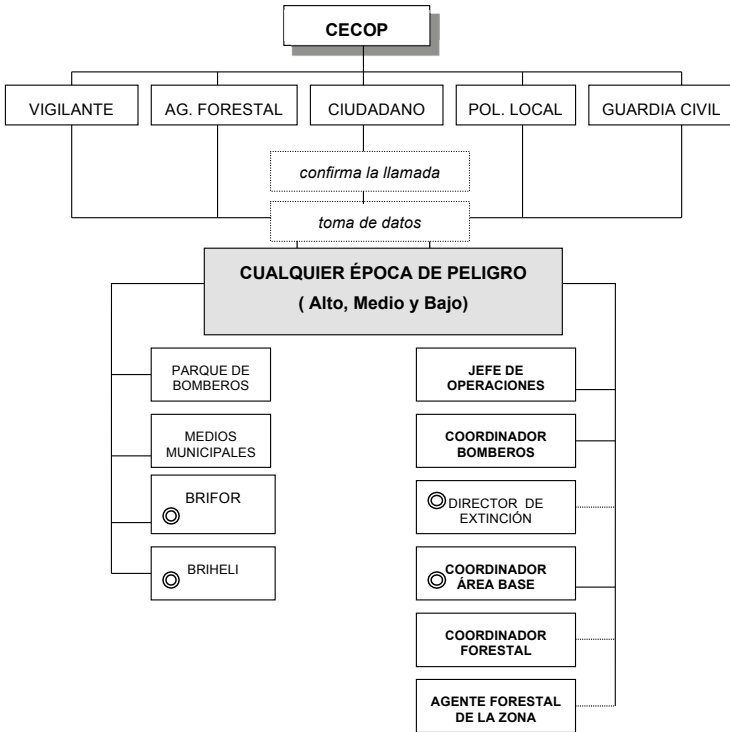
CECOP

VIGILANTE

AG. FORESTAL

CIUDADANO

POL. LOCAL

GUARDIA CIVIL

confirma la llamada

toma de datos

CUALQUIER ÉPOCA DE PELIGRO
( Alto, Medio y Bajo)

PARQUE DE BOMBEROS

MEDIOS MUNICIPALES

BRIFOR

BRIHELI

JEFE DE OPERACIONES

COORDINADOR BOMBEROS

DIRECTOR DE EXTINCIÓN

COORDINADOR ÁREA BASE

COORDINADOR FORESTAL

AGENTE FORESTAL DE LA ZONA